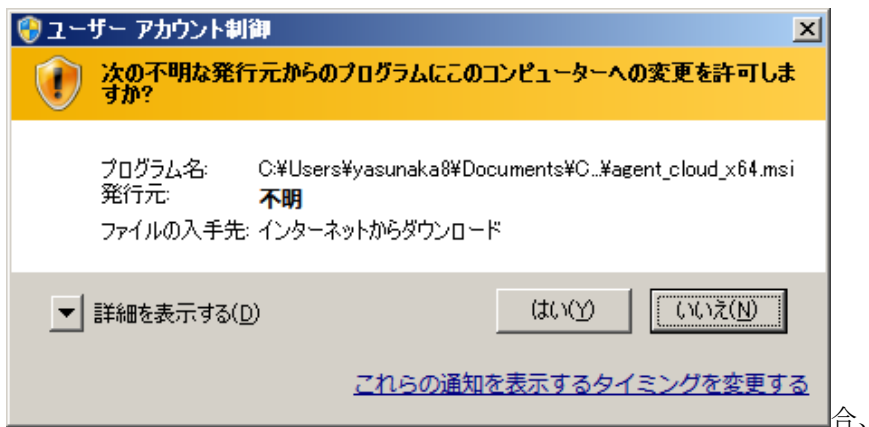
ユーザー アカウント制御

次の不明な発行元からのプログラムにこのコンピューターへの変更を許可しますか?

プログラム名: C:¥Users¥yasunaka8¥Documents¥C...¥agent_cloud_x64.msi
発行元: 不明
ファイルの入手先: インターネットからダウンロード

詳細を表示する(D)

はい(Y)

いいえ(N)

これらの通知を表示するタイミングを変更する

合、